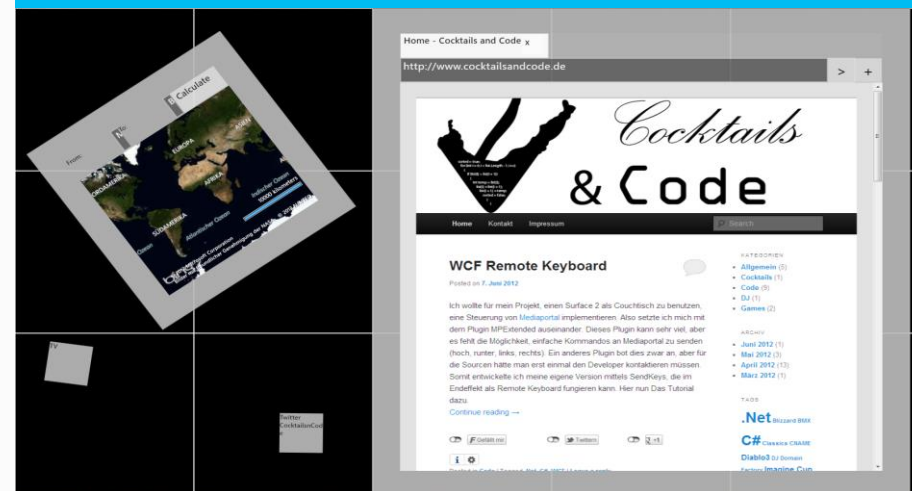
Calculate

From

To

EUROPA

AFRIKA

SÜDAMERIKA

Atlantischer Ozean

Indischer Ozean

bing

TV

Twitter CocktailsanCode

Home - Cocktails and Code x

http://www.cocktailsandcode.de

>

+

Cocktails

& Code

Home

Kontakt

Impressum

Search

WCF Remote Keyboard

Posted on 7. Juni 2012

Ich wollte für mein Projekt, einen Surface 2 als Couchtisch zu benutzen, eine Steuerung von Mediaportal implementieren. Also setzte ich mich mit dem Plugin MPExtended auseinander. Dieses Plugin kann sehr viel, aber es fehlt die Möglichkeit, einfache Kommandos an Mediaportal zu senden (hoch, runter, links, rechts). Ein anderes Plugin bot dies zwar an, aber für die Sourcen hätte man erst einmal den Developer kontaktieren müssen. Somit entwickelte ich meine eigene Version mittels SendKeys, die im Endeffekt als Remote Keyboard fungieren kann. Hier nun Das Tutorial dazu.

Continue reading →

Gefällt mir

Twittern

+1

KATEGORIEN

Allgemein (5)
Cocktails (1)
Code (9)
DJ (1)
Games (2)

ARCHIV

Juni 2012 (1)
Mai 2012 (3)
April 2012 (13)
März 2012 (1)

TAGS

.Net Blizzard BMX

C# Classics CNAME

Diablo3 DJ Domain

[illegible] Imagine Cup